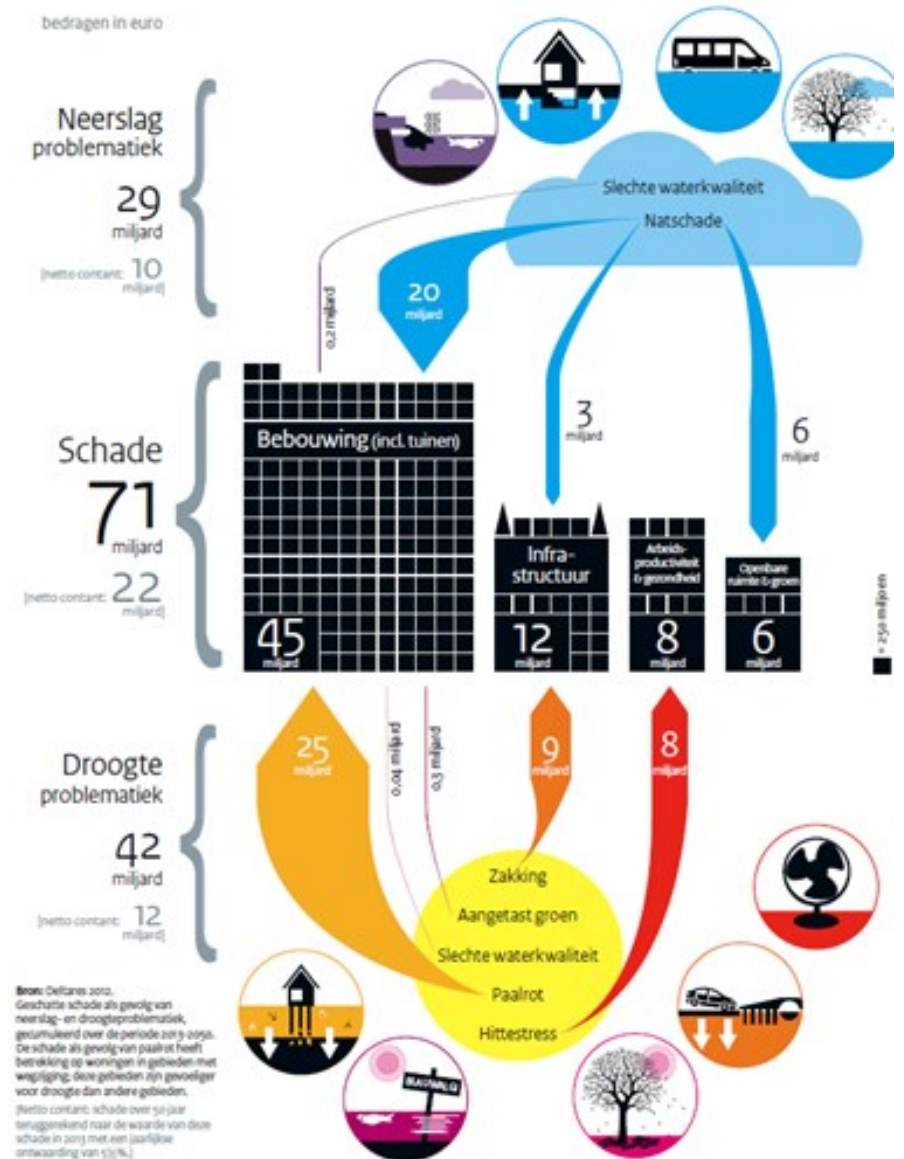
bedragen in euro

Neerslag problematiek

29 miljard

[netto contant: 10 miljard]

Slechte waterkwaliteit

Natschade

0,2 miljard

20 miljard

3 miljard

6 miljard

Schade

71 miljard

[netto contant: 22 miljard]

Bebouwing (incl. tuinen)

45 miljard

Infra-structuur

12 miljard

Arbeids-productiviteit & gezondheid

8 miljard

Openbare ruimte & groen

6 miljard

■ = 250 miljoen

Droogte problematiek

42 miljard

[netto contant: 12 miljard]

25 miljard

0,04 miljard

0,3 miljard

9 miljard

8 miljard

Zakking

Aangetast groen

Slechte waterkwaliteit

Paalrot

Hittestress

Bron: Deltares 2012.
Geschatte schade als gevolg van neerslag- en droogteproblematiek, gecumuleerd over de periode 2013-2050. De schade als gevolg van paalrot heeft betrekking op woningen in gebieden met wegzijging; deze gebieden zijn gevoeliger voor droogte dan andere gebieden.

[Netto contant: schade over 50 jaar teruggerekend naar de waarde van deze schade in 2013 met een jaarlijkse ontwaarding van 5,5%.]

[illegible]